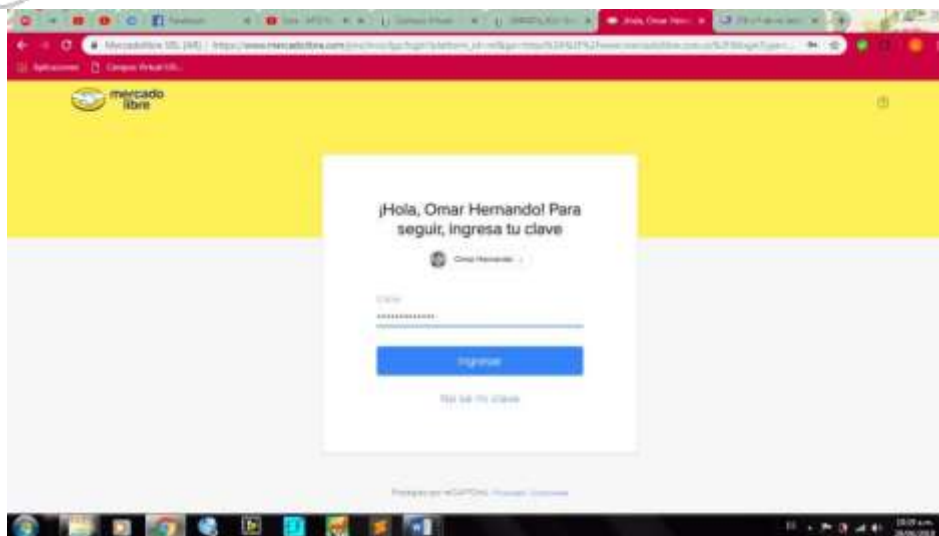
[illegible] Facebook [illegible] ¡Hola, Omar Hern... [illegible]

MercadoLibre SRL [MX] | https://www.mercadolibre.com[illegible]

Aplicaciones Campus Virtual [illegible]

mercado libre

¡Hola, Omar Hernando! Para seguir, ingresa tu clave

Omar Hernando

Clave

••••••••••••••

Ingresar

No sé mi clave

Protegido por reCAPTCHA - Privacidad - Condiciones